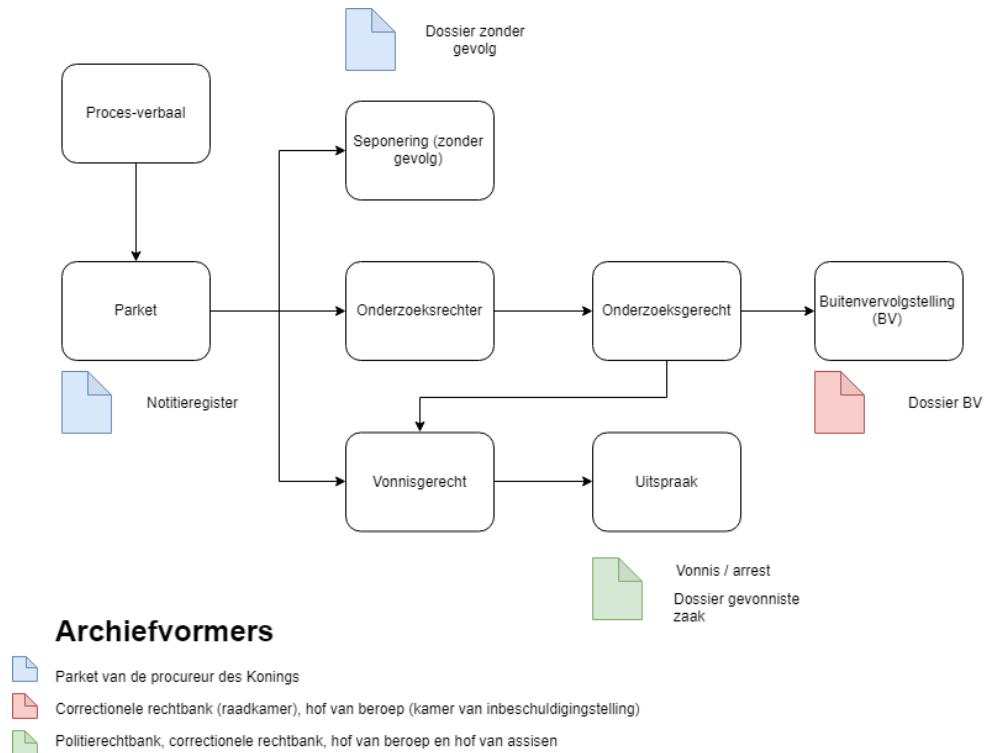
Dossier zonder gevolg

Proces-verbaal

Seponering (zonder gevolg)

Parket

Onderzoeksrechter

Onderzoeksgerecht

Buitenvervolgstelling (BV)

Notitieregister

Dossier BV

Vonnisgerecht

Uitspraak

Vonnis / arrest

Dossier gevonniste zaak

Archiefvormers

Parket van de procureur des Konings

Correctionele rechtbank (raadkamer), hof van beroep (kamer van inbeschuldigingstelling)

Politierechtbank, correctionele rechtbank, hof van beroep en hof van assisen